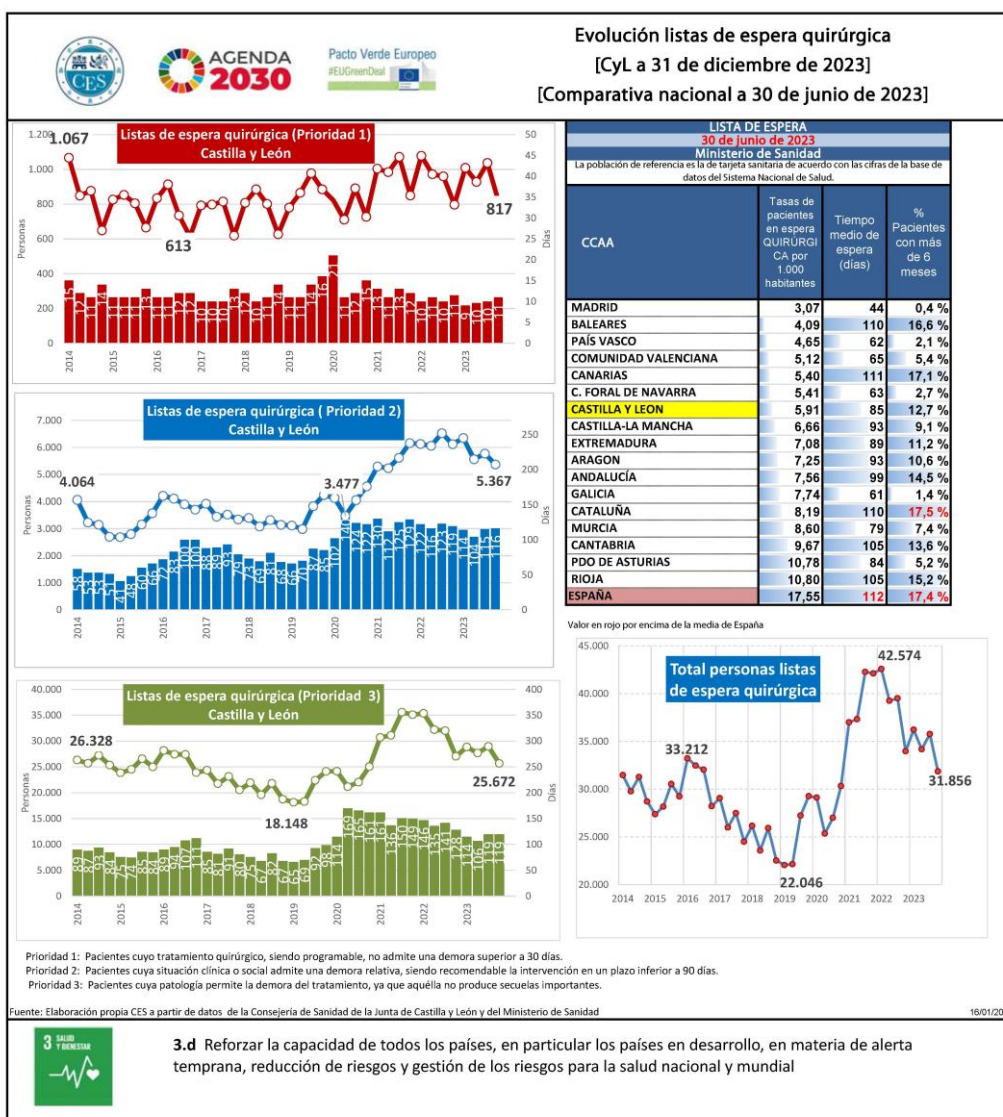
CES

AGENDA 2030

Pacto Verde Europeo
#EUGreenDeal

Evolución listas de espera quirúrgica
[CyL a 31 de diciembre de 2023]
[Comparativa nacional a 30 de junio de 2023]

Listas de espera quirúrgica (Prioridad 1)
Castilla y León

1.067
613
817

Personas
Días

2014 2015 2016 2017 2018 2019 2020 2021 2022 2023

Listas de espera quirúrgica ( Prioridad 2)
Castilla y León

4.064
3.477
5.367

Personas
Días

2014 2015 2016 2017 2018 2019 2020 2021 2022 2023

Listas de espera quirúrgica (Prioridad 3)
Castilla y León

26.328
18.148
25.672

Personas
Días

2014 2015 2016 2017 2018 2019 2020 2021 2022 2023

LISTA DE ESPERA
30 de junio de 2023
Ministerio de Sanidad
La población de referencia es la de tarjeta sanitaria de acuerdo con las cifras de la base de datos del Sistema Nacional de Salud.

| CCAA | Tasas de pacientes en espera QUIRÚRGICA por 1.000 habitantes | Tiempo medio de espera (días) | % Pacientes con más de 6 meses |
|---|---|---|---|
| MADRID | 3,07 | 44 | 0,4 % |
| BALEARES | 4,09 | 110 | 16,6 % |
| PAÍS VASCO | 4,65 | 62 | 2,1 % |
| COMUNIDAD VALENCIANA | 5,12 | 65 | 5,4 % |
| CANARIAS | 5,40 | 111 | 17,1 % |
| C. FORAL DE NAVARRA | 5,41 | 63 | 2,7 % |
| CASTILLA Y LEON | 5,91 | 85 | 12,7 % |
| CASTILLA-LA MANCHA | 6,66 | 93 | 9,1 % |
| EXTREMADURA | 7,08 | 89 | 11,2 % |
| ARAGON | 7,25 | 93 | 10,6 % |
| ANDALUCÍA | 7,56 | 99 | 14,5 % |
| GALICIA | 7,74 | 61 | 1,4 % |
| CATALUÑA | 8,19 | 110 | 17,5 % |
| MURCIA | 8,60 | 79 | 7,4 % |
| CANTABRIA | 9,67 | 105 | 13,6 % |
| PDO DE ASTURIAS | 10,78 | 84 | 5,2 % |
| RIOJA | 10,80 | 105 | 15,2 % |
| ESPAÑA | 17,55 | 112 | 17,4 % |

Valor en rojo por encima de la media de España

Total personas listas de espera quirúrgica

33.212
42.574
31.856
22.046

2014 2015 2016 2017 2018 2019 2020 2021 2022 2023

Prioridad 1: Pacientes cuyo tratamiento quirúrgico, siendo programable, no admite una demora superior a 30 días.
Prioridad 2: Pacientes cuya situación clínica o social admite una demora relativa, siendo recomendable la intervención en un plazo inferior a 90 días.
Prioridad 3: Pacientes cuya patología permite la demora del tratamiento, ya que aquélla no produce secuelas importantes.

Fuente: Elaboración propia CES a partir de datos de la Consejería de Sanidad de la Junta de Castilla y León y del Ministerio de Sanidad

16/01/20

3 SALUD Y BIENESTAR

3.d Reforzar la capacidad de todos los países, en particular los países en desarrollo, en materia de alerta temprana, reducción de riesgos y gestión de los riesgos para la salud nacional y mundial